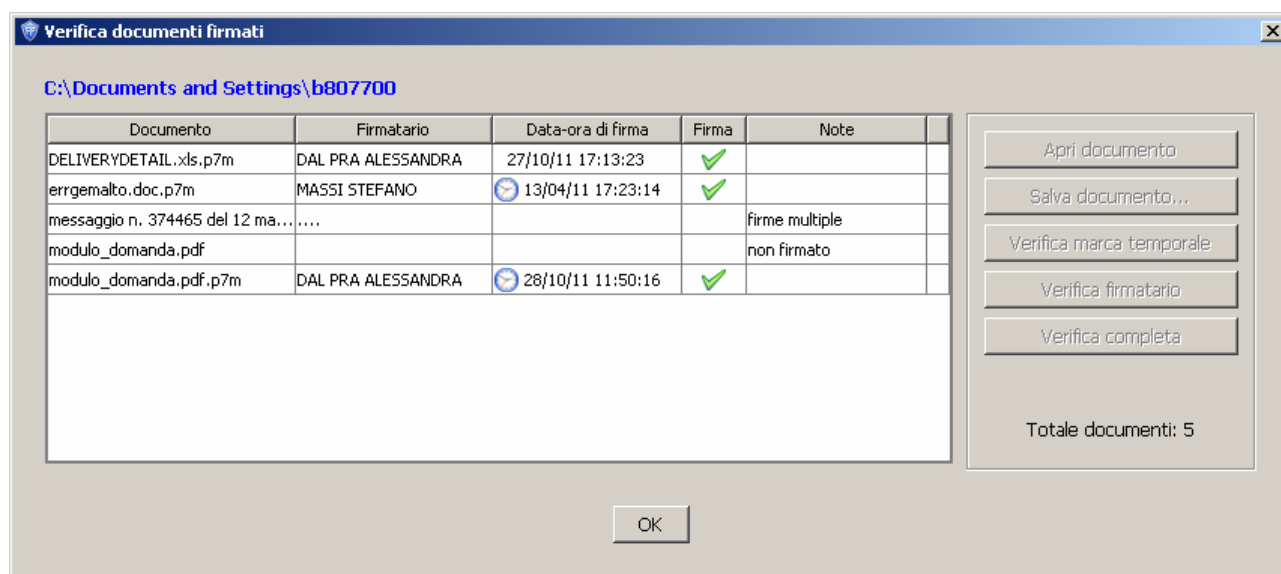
Verifica documenti firmati

C:\Documents and Settings\b807700

| Documento | Firmatario | Data-ora di firma | Firma | Note |
|---|---|---|---|---|
| DELIVERYDETAIL.xls.p7m | DAL PRA ALESSANDRA | 27/10/11 17:13:23 | ✓ | |
| errgemalto.doc.p7m | MASSI STEFANO | 13/04/11 17:23:14 | ✓ | |
| messaggio n. 374465 del 12 ma... | .... | | | firme multiple |
| modulo_domanda.pdf | | | | non firmato |
| modulo_domanda.pdf.p7m | DAL PRA ALESSANDRA | 28/10/11 11:50:16 | ✓ | |

Apri documento
Salva documento...
Verifica marca temporale
Verifica firmatario
Verifica completa

Totale documenti: 5

OK